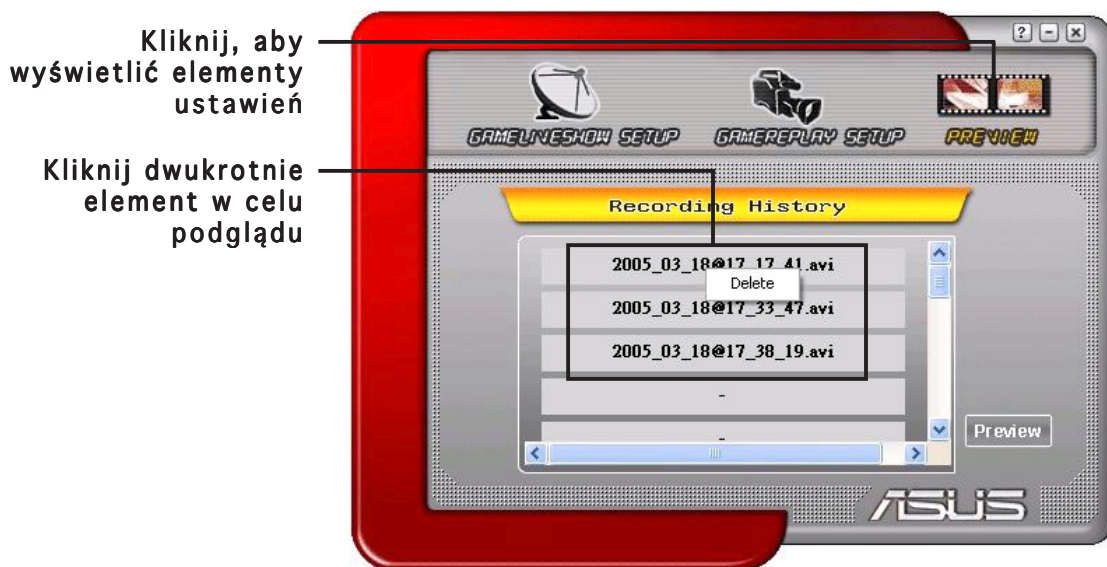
Kliknij, aby wyświetlić elementy ustawień

Kliknij dwukrotnie element w celu podglądu

?

GAMELIVESHOW SETUP

GAMEREPLAY SETUP

PREVIEW

Recording History

2005_03_18@17_17_41.avi

Delete

2005_03_18@17_33_47.avi

2005_03_18@17_38_19.avi

-

-

Preview

ASUS